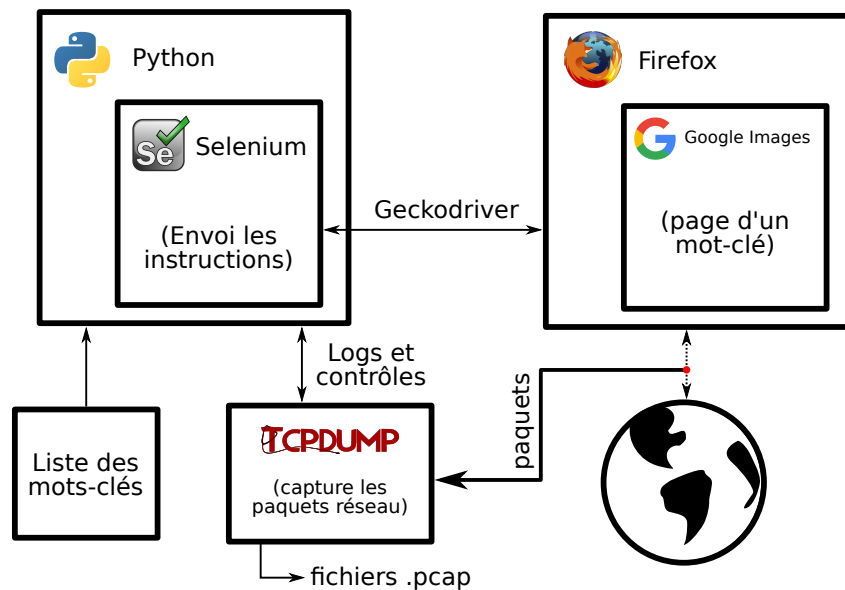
Python

Se Selenium

(Envoi les instructions)

Firefox

Google Images

(page d'un mot-clé)

Geckodriver

Logs et contrôles

paquets

Liste des mots-clés

TCPDUMP

(capture les paquets réseau)

fichiers .pcap